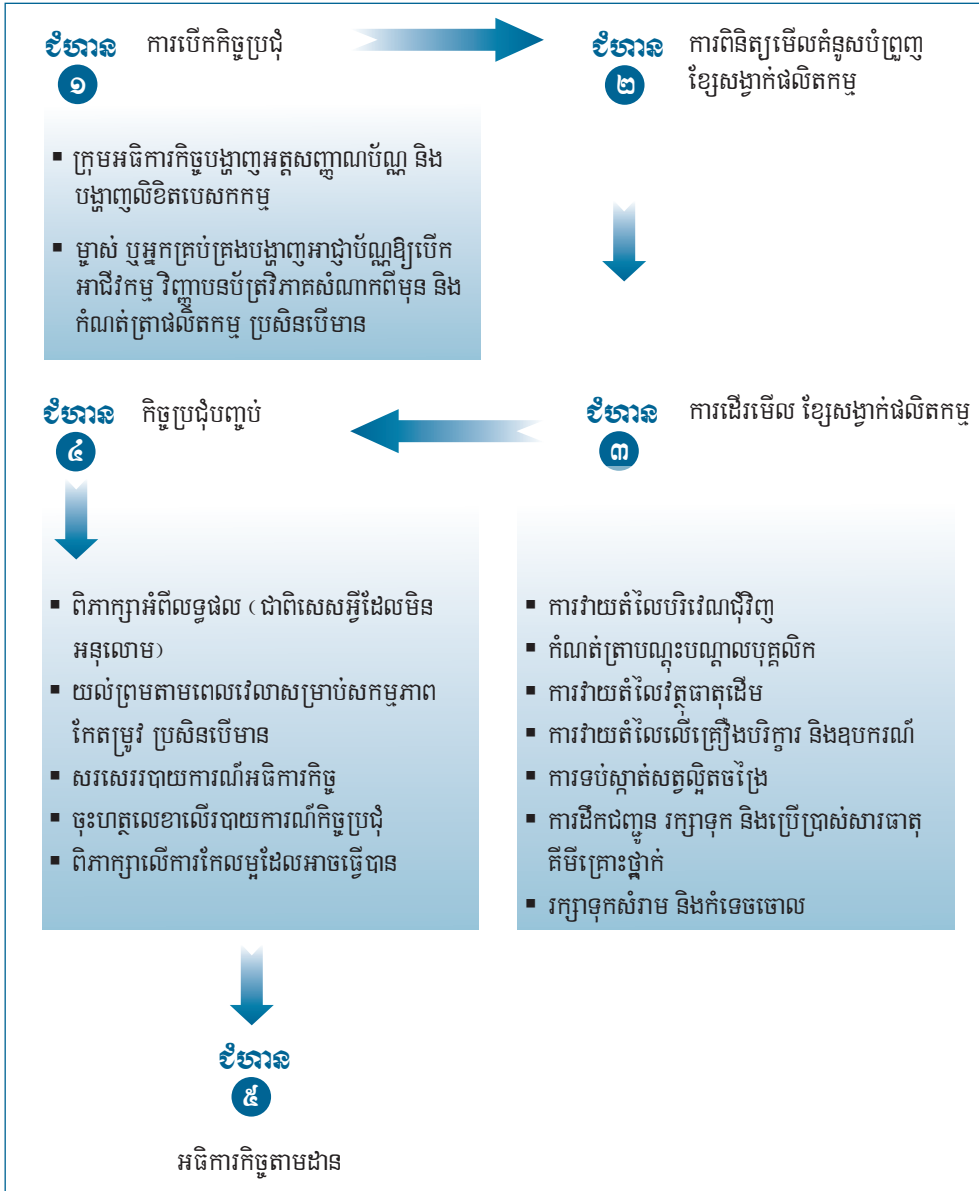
ជំហាន ១ ការបើកកិច្ចប្រជុំ

▪ ក្រុមអធិការកិច្ចបង្ហាញអត្តសញ្ញាណប័ណ្ណ និងបង្ហាញលិខិតបេសកកម្ម

▪ ម្ចាស់ ឬអ្នកគ្រប់គ្រងបង្ហាញអាជ្ញាប័ណ្ណឱ្យបើកអាជីវកម្ម វិញ្ញាបនប័ត្រវិភាគសំណាកពីមុន និងកំណត់ត្រាផលិតកម្ម ប្រសិនបើមាន

ជំហាន ២ ការពិនិត្យមើលគំនូសបំព្រួញខ្សែសង្វាក់ផលិតកម្ម

ជំហាន ៣ ការដើរមើល ខ្សែសង្វាក់ផលិតកម្ម

▪ ការវាយតំលៃបរិវេណជុំវិញ
▪ កំណត់ត្រាបណ្តុះបណ្តាលបុគ្គលិក
▪ ការវាយតំលៃវត្ថុធាតុដើម
▪ ការវាយតំលៃលើគ្រឿងបរិក្ខារ និងឧបករណ៍
▪ ការទប់ស្កាត់សត្វល្អិតចង្រៃ
▪ ការដឹកជញ្ជូន រក្សាទុក និងប្រើប្រាស់សារធាតុគីមីគ្រោះថ្នាក់
▪ រក្សាទុកសំរាម និងកំទេចចោល

ជំហាន ៤ កិច្ចប្រជុំបញ្ចប់

▪ ពិភាក្សាអំពីលទ្ធផល ( ជាពិសេសអ្វីដែលមិនអនុលោម)
▪ យល់ព្រមតាមពេលវេលាសម្រាប់សកម្មភាពកែតម្រូវ ប្រសិនបើមាន
▪ សរសេររបាយការណ៍អធិការកិច្ច
▪ ចុះហត្ថលេខាលើរបាយការណ៍កិច្ចប្រជុំ
▪ ពិភាក្សាលើការកែលម្អដែលអាចធ្វើបាន

ជំហាន ៥

អធិការកិច្ចតាមដាន